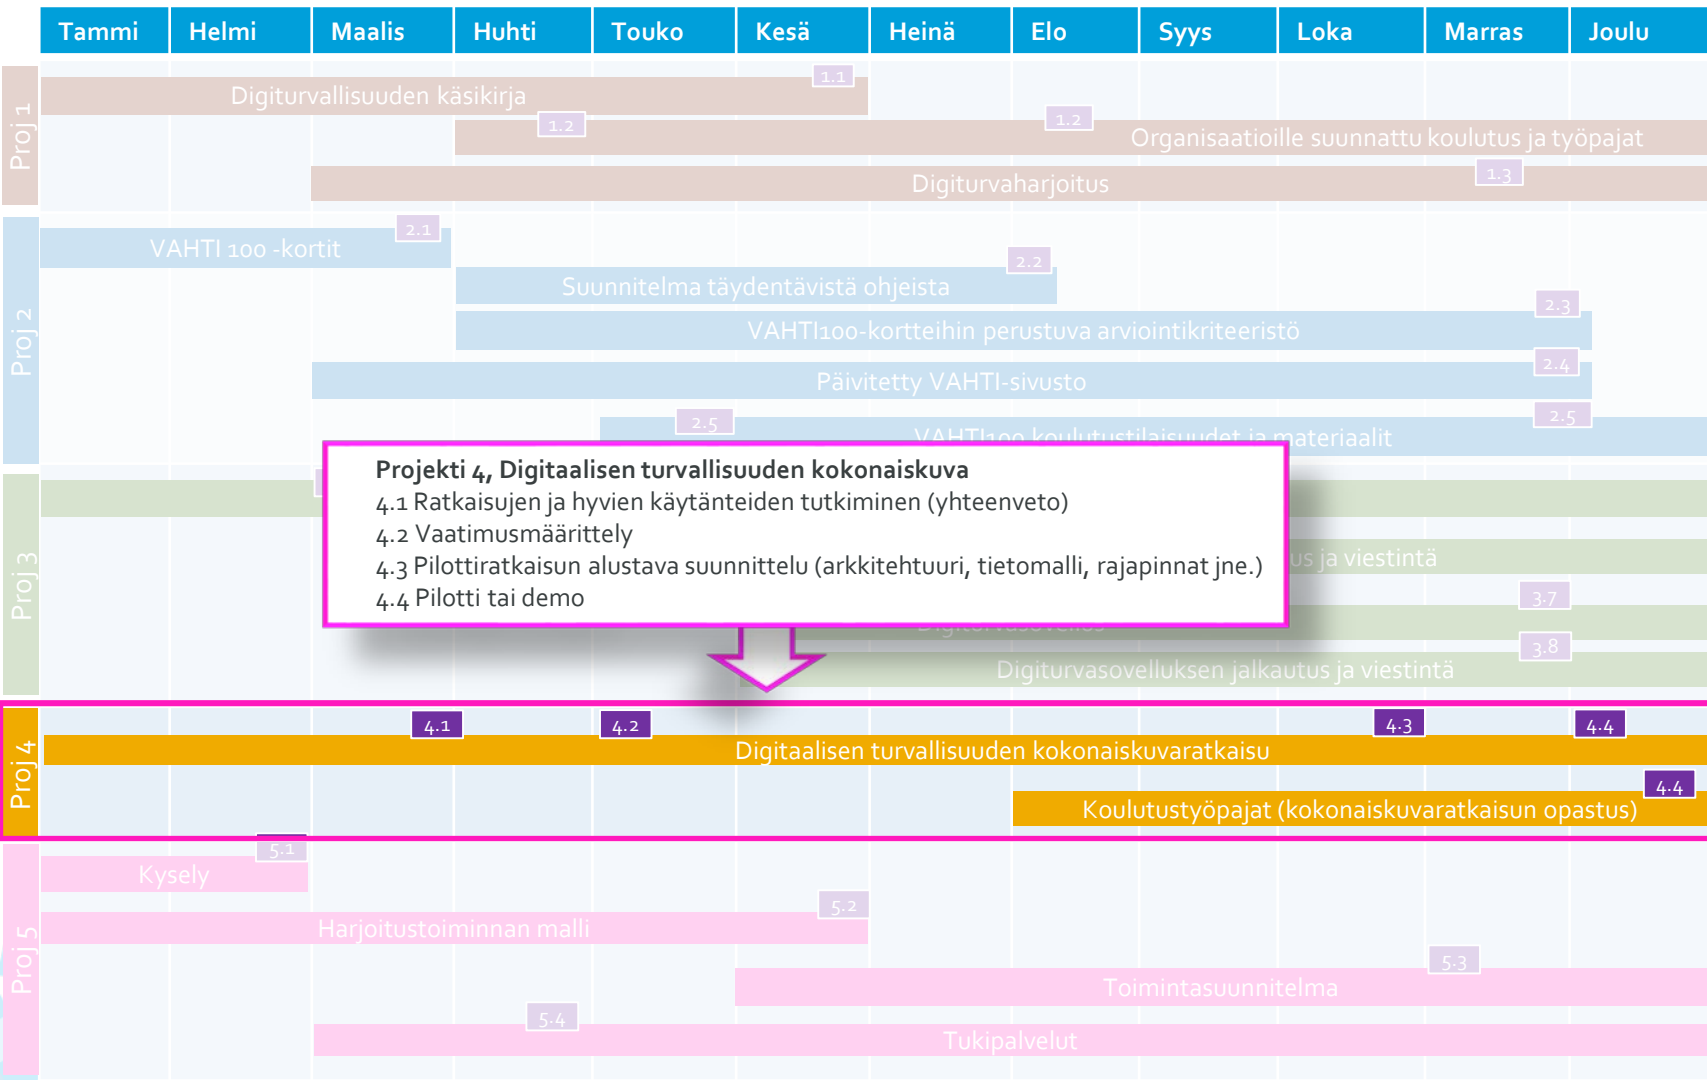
| Tammi | Helmi | Maalis | Huhti | Touko | Kesä | Heinä | Elo | Syys | Loka | Marras | Joulu |
|---|---|---|---|---|---|---|---|---|---|---|---|

Proj 1

1.1
Digiturvallisuuden käsikirja

1.2
1.2
Organisaatioille suunnattu koulutus ja työpajat

1.3
Digiturvaharjoitus

Proj 2

2.1
VAHTI 100 -kortit

2.2
Suunnitelma täydentävistä ohjeista

2.3
VAHTI100-kortteihin perustuva arviointikriteeristö

2.4
Päivitetty VAHTI-sivusto

2.5
2.5
VAHTI100 koulutustilaisuudet ja materiaalit

Proj 3

us ja viestintä

3.7
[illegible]

3.8
Digiturvasovelluksen jalkautus ja viestintä

Projekti 4, Digitaalisen turvallisuuden kokonaiskuva
4.1 Ratkaisujen ja hyvien käytänteiden tutkiminen (yhteenveto)
4.2 Vaatimusmäärittely
4.3 Pilottiratkaisun alustava suunnittelu (arkkitehtuuri, tietomalli, rajapinnat jne.)
4.4 Pilotti tai demo

Proj 4

4.1
4.2
4.3
4.4
Digitaalisen turvallisuuden kokonaiskuvaratkaisu

4.4
Koulutustyöpajat (kokonaiskuvaratkaisun opastus)

Proj 5

5.1
Kysely

5.2
Harjoitustoiminnan malli

5.3
Toimintasuunnitelma

5.4
Tukipalvelut